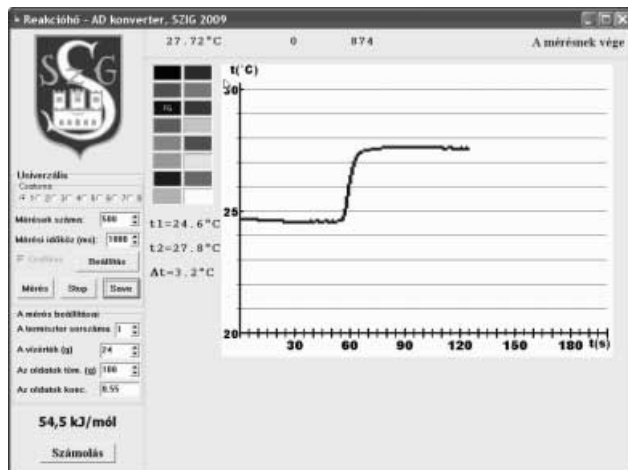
Reakcióhő - AD konverter, SZIG 2009

27.72°C 0 874 A mérésnek vége

SZG

Univerzális
Csatorna
1° 2° 3° 4° 5° 6° 7° 8

Mérések száma: 500
Mérési időköz (ms): 1000
Grafikon Beállítás

Mérés Stop Save

A mérés beállításai
A termisztor sorszáma 1
A víz tömeg (g) 24
Az oldatok töm. (g) 100
Az oldatok konc. 0.55

54,5 kJ/mól

Számolás

FG

t1=24.6°C
t2=27.8°C
Δt=3.2°C

t(°C)
30
25
20
30 60 90 120 150 180 t(s)